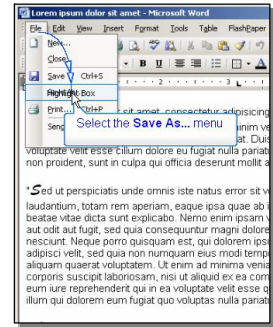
Lorem ipsum dolor sit amet - Microsoft Word

File Edit View Insert Format Tools Table FlashPaper

New...

Close

Save Ctrl+S

Highlight Box

Print... Ctrl+P

Send

Select the Save As... menu

sit amet, consectetur adipisicing

inim ve

voluptate velit esse cillum dolore eu fugiat nulla pariat non proident, sunt in culpa qui officia deserunt mollit a

Sed ut perspiciatis unde omnis iste natus error sit v laudantium, totam rem aperiam, eaque ipsa quae ab i beatae vitae dicta sunt explicabo. Nemo enim ipsam v aut odit aut fugit, sed quia consequuntur magni dolore nesciunt. Neque porro quisquam est, qui dolorem ipsi adipisci velit, sed quia non numquam eius modi temp aliquam quaerat voluptatem. Ut enim ad minima venia corporis suscipit laboriosam, nisi ut aliquid ex ea com eum iure reprehenderit qui in ea voluptate velit esse q illum qui dolorem eum fugiat quo voluptas nulla pariat